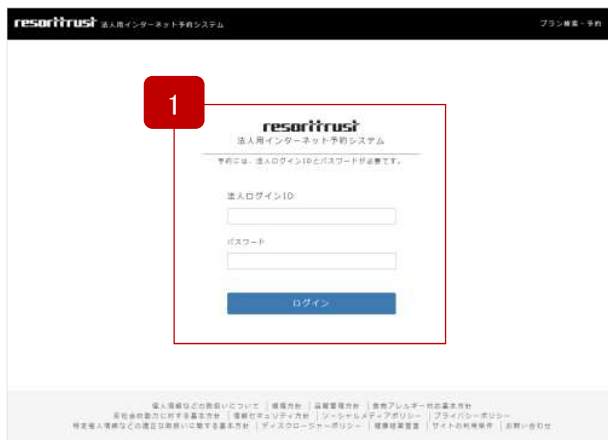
resorttrust 法人用インターネット予約システム

プラン検索・予約

1

resorttrust
法人用インターネット予約システム

予約には、法人ログインIDとパスワードが必要です。

法人ログインID

パスワード

ログイン

個人情報などの取扱いについて ｜ 環境方針 ｜ 品質管理方針 ｜ 食物アレルギー対応基本方針
反社会的勢力に対する基本方針 ｜ 情報セキュリティ方針 ｜ ソーシャルメディアポリシー ｜ プライバシーポリシー
特定個人情報などの適正な取扱いに関する基本方針 ｜ ディスクロージャーポリシー ｜ 健康経営宣言 ｜ サイトの利用条件 ｜ お問い合わせ